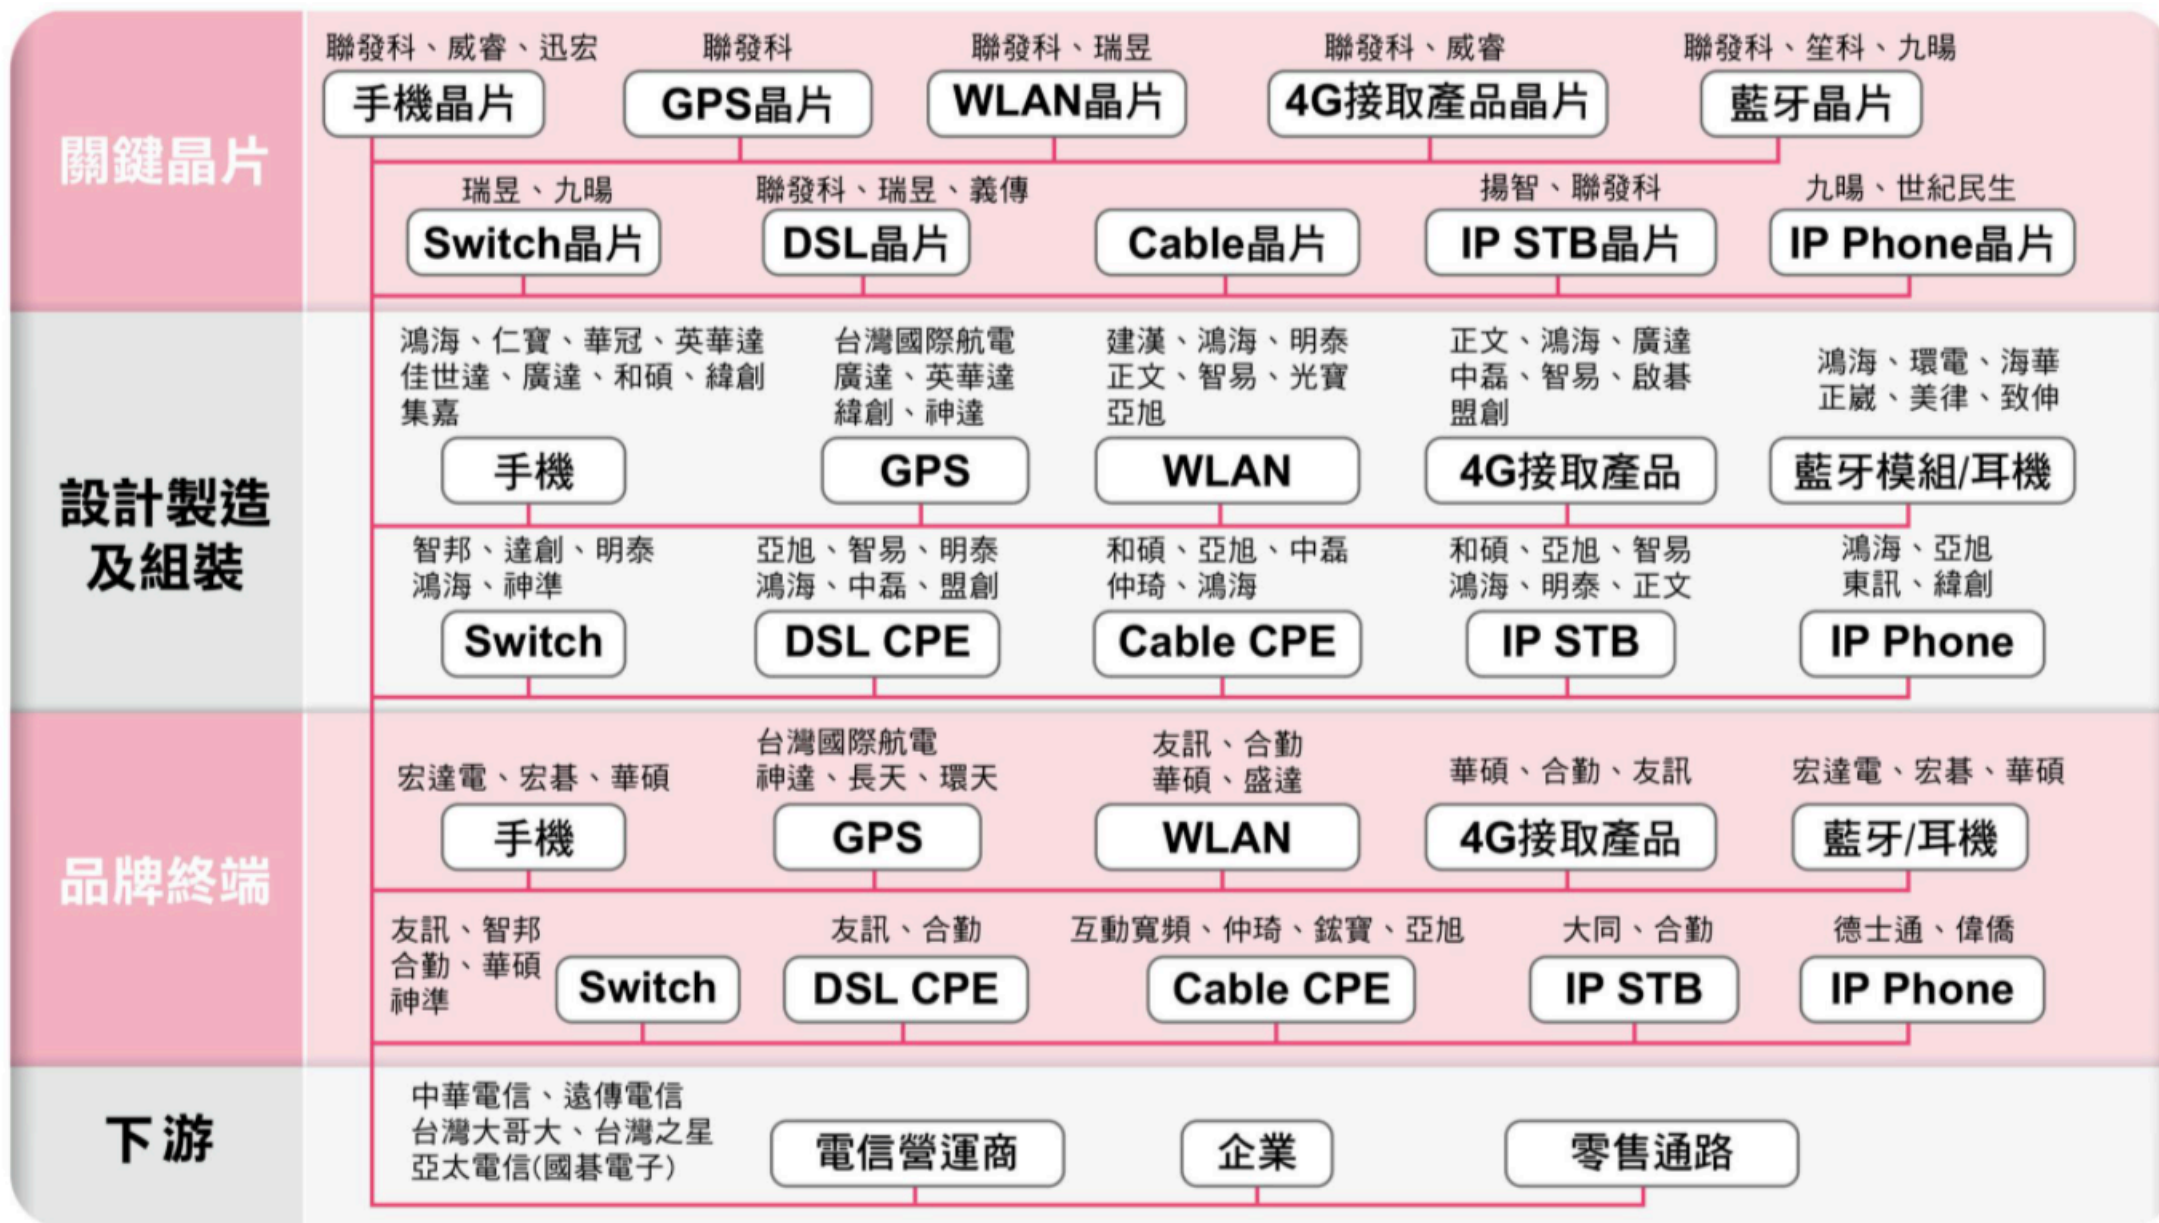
關鍵晶片

聯發科、威睿、迅宏
手機晶片

聯發科
GPS晶片

聯發科、瑞昱
WLAN晶片

聯發科、威睿
4G接取產品晶片

聯發科、笙科、九暘
藍牙晶片

瑞昱、九暘
Switch晶片

聯發科、瑞昱、義傳
DSL晶片

Cable晶片

揚智、聯發科
IP STB晶片

九暘、世紀民生
IP Phone晶片

設計製造及組裝

鴻海、仁寶、華冠、英華達
佳世達、廣達、和碩、緯創
集嘉
手機

台灣國際航電
廣達、英華達
緯創、神達
GPS

建漢、鴻海、明泰
正文、智易、光寶
亞旭
WLAN

正文、鴻海、廣達
中磊、智易、啟碁
盟創
4G接取產品

鴻海、環電、海華
正崴、美律、致伸
藍牙模組/耳機

智邦、達創、明泰
鴻海、神準
Switch

亞旭、智易、明泰
鴻海、中磊、盟創
DSL CPE

和碩、亞旭、中磊
仲琦、鴻海
Cable CPE

和碩、亞旭、智易
鴻海、明泰、正文
IP STB

鴻海、亞旭
東訊、緯創
IP Phone

品牌終端

宏達電、宏碁、華碩
手機

台灣國際航電
神達、長天、環天
GPS

友訊、合勤
華碩、盛達
WLAN

華碩、合勤、友訊
4G接取產品

宏達電、宏碁、華碩
藍牙/耳機

友訊、智邦
合勤、華碩
神準
Switch

友訊、合勤
DSL CPE

互動寬頻、仲琦、鋐寶、亞旭
Cable CPE

大同、合勤
IP STB

德士通、偉僑
IP Phone

下游

中華電信、遠傳電信
台灣大哥大、台灣之星
亞太電信(國碁電子)
電信營運商

企業

零售通路